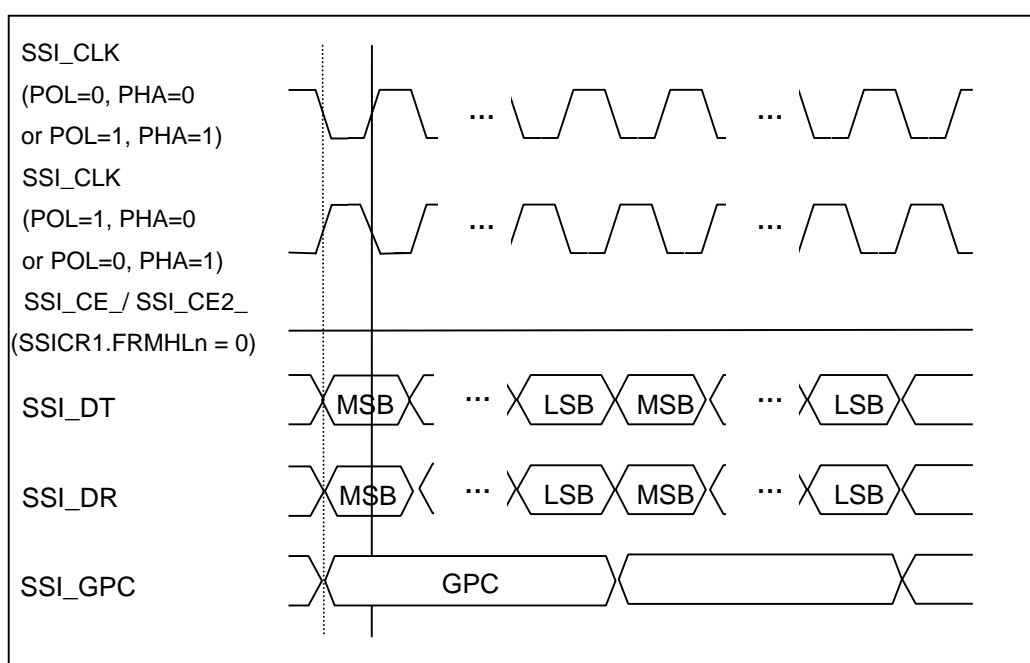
SSI_CLK
(POL=0, PHA=0
or POL=1, PHA=1)

...

...

SSI_CLK
(POL=1, PHA=0
or POL=0, PHA=1)

...

...

SSI_CE_/ SSI_CE2_
(SSICR1.FRMHLn = 0)

SSI_DT

MSB

...

LSB

MSB

...

LSB

SSI_DR

MSB

...

LSB

MSB

...

LSB

SSI_GPC

GPC